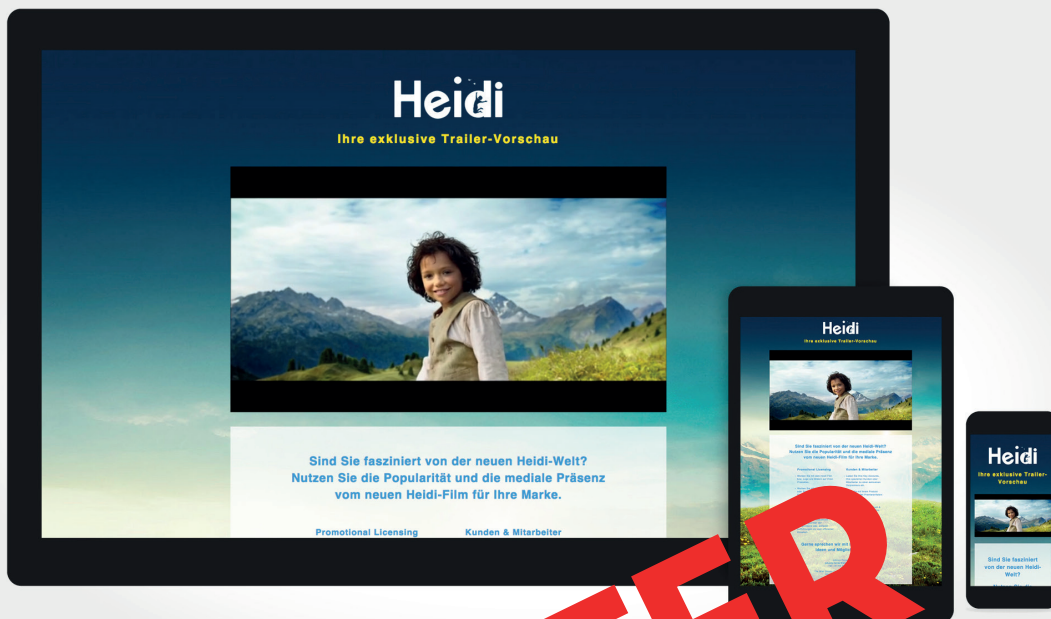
Heidi

Ihre exklusive Trailer-Vorschau

Sind Sie fasziniert von der neuen Heidi-Welt? Nutzen Sie die Popularität und die mediale Präsenz vom neuen Heidi-Film für Ihre Marke.

Promotional Licensing

Kunden & Mitarbeiter

Heidi

Ihre exklusive Trailer-Vorschau

Sind Sie fasziniert von der neuen Heidi-Welt? Nutzen Sie die Popularität und die mediale Präsenz vom neuen Heidi-Film für Ihre Marke.

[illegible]

Heidi

Ihre exklusive Trailer-Vorschau

Sind Sie fasziniert von der neuen Heidi-Welt?

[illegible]